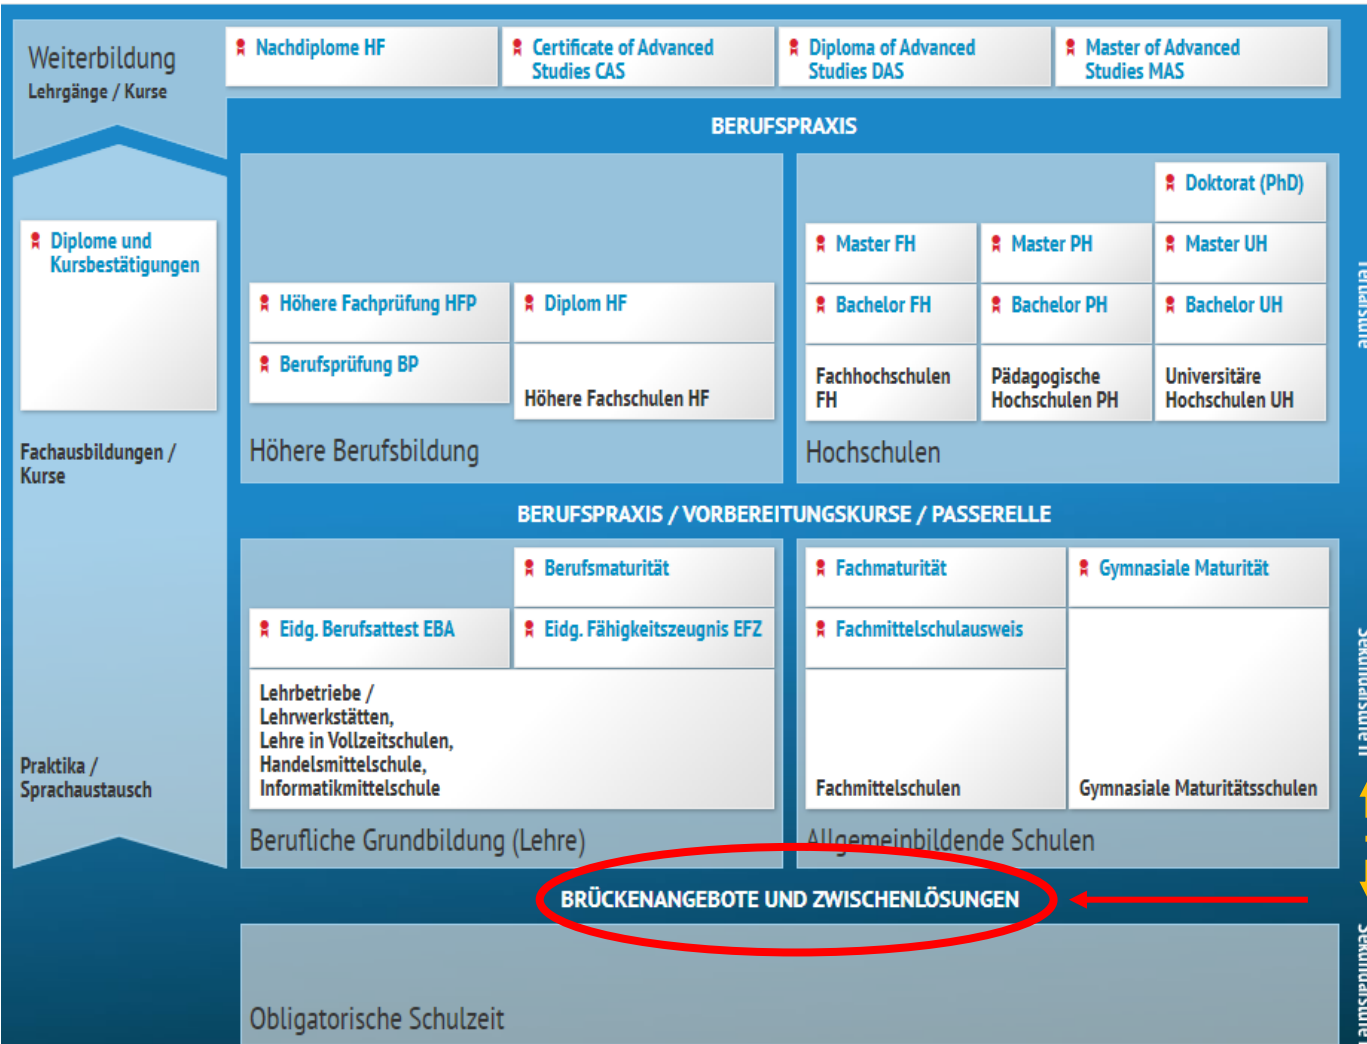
Weiterbildung
Lehrgänge / Kurse

Nachdiplome HF

Certificate of Advanced Studies CAS

Diploma of Advanced Studies DAS

Master of Advanced Studies MAS

BERUFSPRAXIS

Diplome und Kursbestätigungen

Fachausbildungen / Kurse

Höhere Fachprüfung HFP

Diplom HF

Berufsprüfung BP

Höhere Fachschulen HF

Höhere Berufsbildung

Doktorat (PhD)

Master FH

Master PH

Master UH

Bachelor FH

Bachelor PH

Bachelor UH

Fachhochschulen FH

Pädagogische Hochschulen PH

Universitäre Hochschulen UH

Hochschulen

Tertiärstufe

BERUFSPRAXIS / VORBEREITUNGSKURSE / PASSERELLE

Berufsmaturität

Eidg. Berufsattest EBA

Eidg. Fähigkeitszeugnis EFZ

Lehrbetriebe / Lehrwerkstätten, Lehre in Vollzeitschulen, Handelsmittelschule, Informatikmittelschule

Berufliche Grundbildung (Lehre)

Fachmaturität

Gymnasiale Maturität

Fachmittelschulausweis

Fachmittelschulen

Gymnasiale Maturitätsschulen

Allgemeinbildende Schulen

Sekundarstufe II

Praktika / Sprachaustausch

BRÜCKENANGEBOTE UND ZWISCHENLÖSUNGEN

Obligatorische Schulzeit

Sekundarstufe